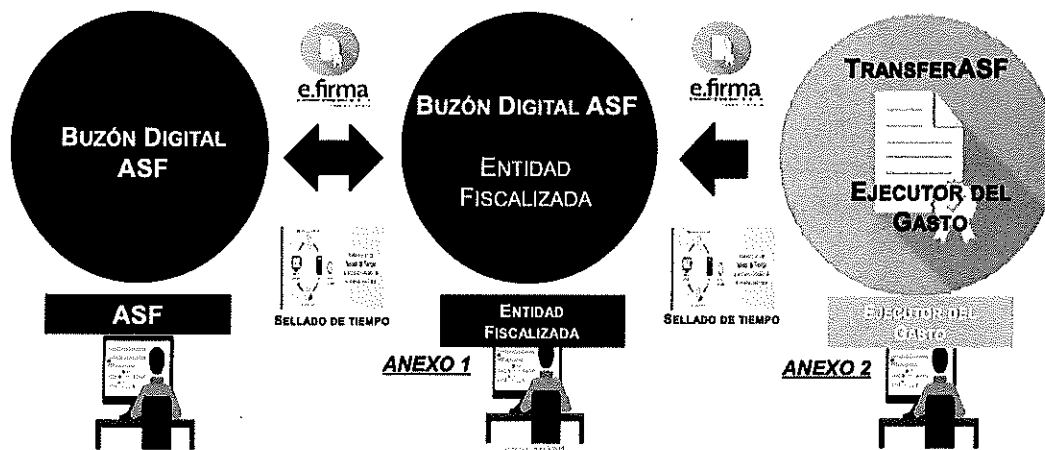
BUZÓN DIGITAL ASF

e.firma

BUZÓN DIGITAL ASF

ENTIDAD FISCALIZADA

e.firma

TRANSFERASF

EJECUTOR DEL GASTO

SELLADO DE TIEMPO

SELLADO DE TIEMPO

ASF

ENTIDAD FISCALIZADA

EJECUTOR DEL GASTO

ANEXO 1

ANEXO 2